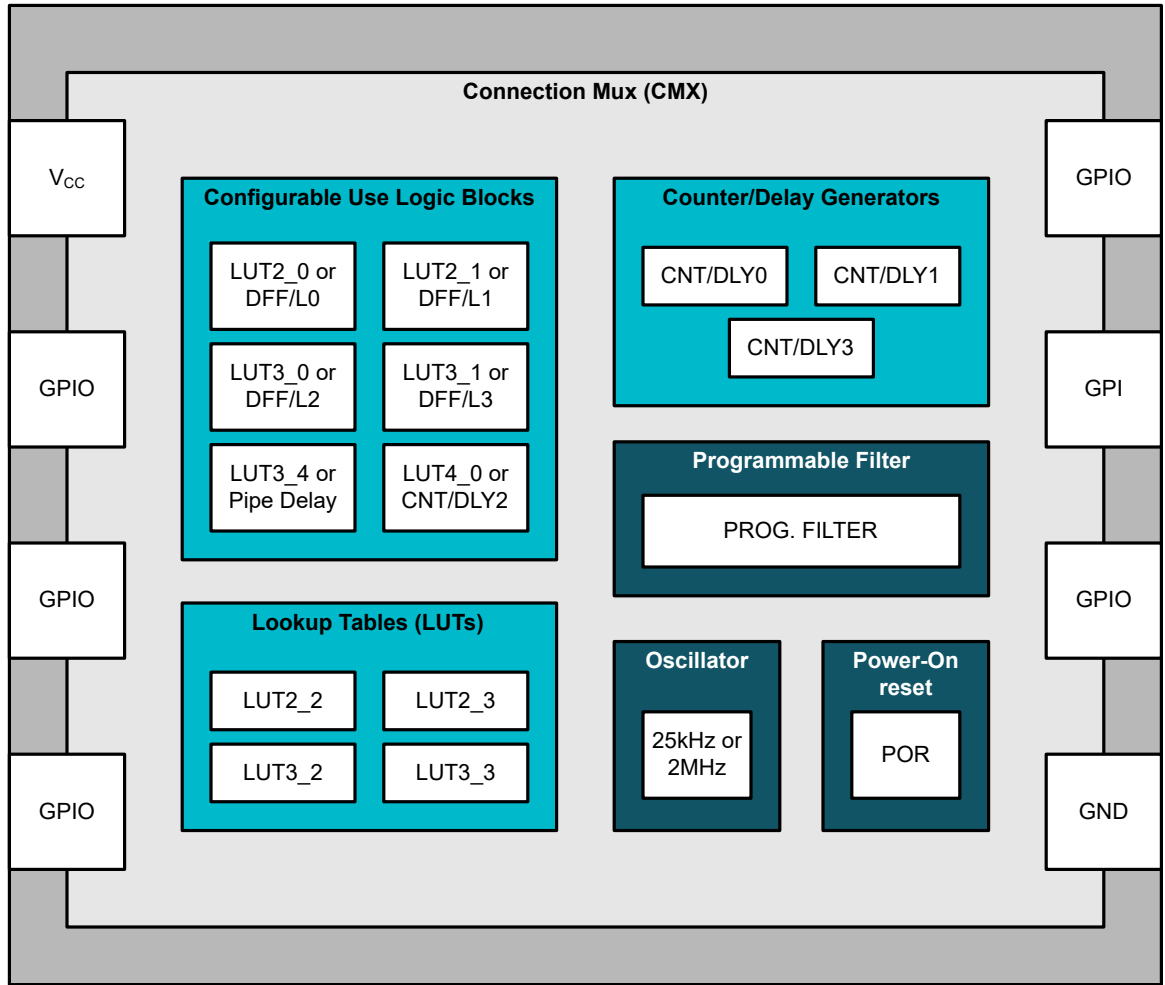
Connection Mux (CMX)

$V_{CC}$

GPIO

GPIO

GPIO

Configurable Use Logic Blocks

LUT2_0 or DFF/L0

LUT2_1 or DFF/L1

LUT3_0 or DFF/L2

LUT3_1 or DFF/L3

LUT3_4 or Pipe Delay

LUT4_0 or CNT/DLY2

Lookup Tables (LUTs)

LUT2_2

LUT2_3

LUT3_2

LUT3_3

Counter/Delay Generators

CNT/DLY0

CNT/DLY1

CNT/DLY3

Programmable Filter

PROG. FILTER

Oscillator

25kHz or 2MHz

Power-On reset

POR

GPIO

GPI

GPIO

GND